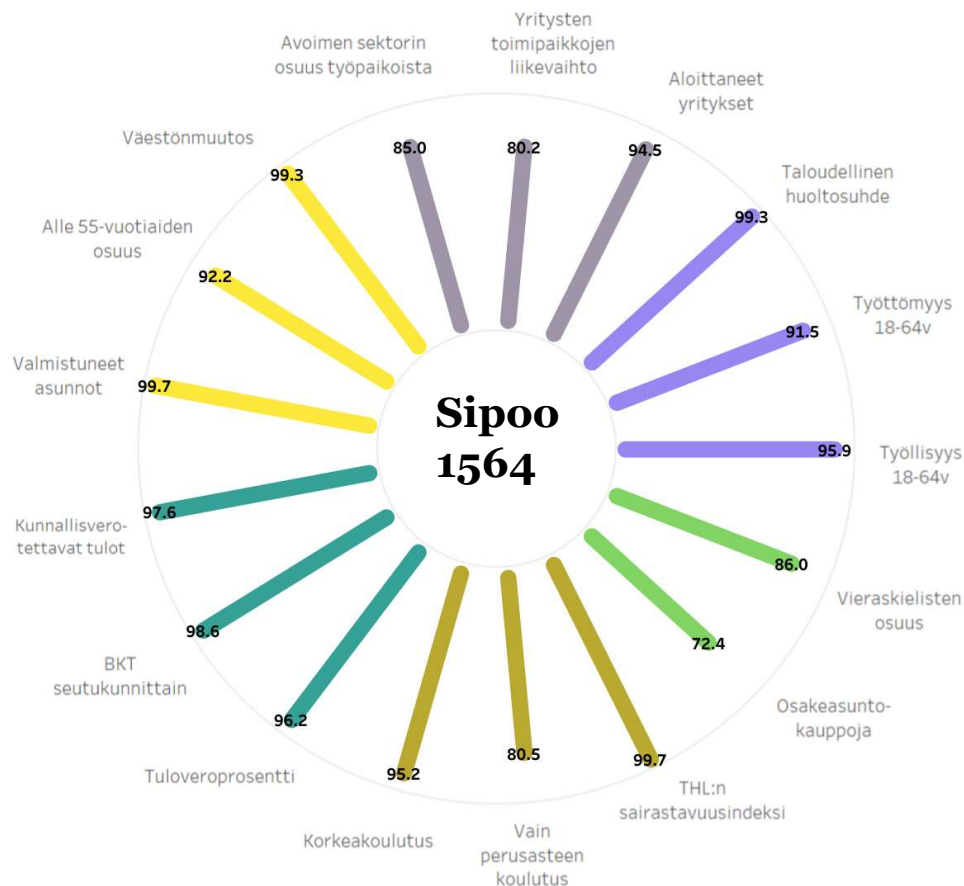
Yritysten toimipaikkojen liikevaihto

Avoimen sektorin osuus työpaikoista

Aloittaneet yritykset

Väestönmuutos

Taloudellinen huoltosuhde

85.0

80.2

94.5

99.3

99.3

Alle 55-vuotiaiden osuus

92.2

Työttömyys 18-64v

91.5

Valmistuneet asunnot

99.7

Sipoo 1564

95.9

Työllisyys 18-64v

97.6

Kunnallisverotettavat tulot

86.0

Vieraskielisten osuus

72.4

98.6

BKT seutukunnittain

Osakeasuntokauppoja

96.2

Tuloveroprosentti

95.2

80.5

99.7

THL:n sairastavuusindeksi

Korkeakoulutus

Vain perusasteen koulutus